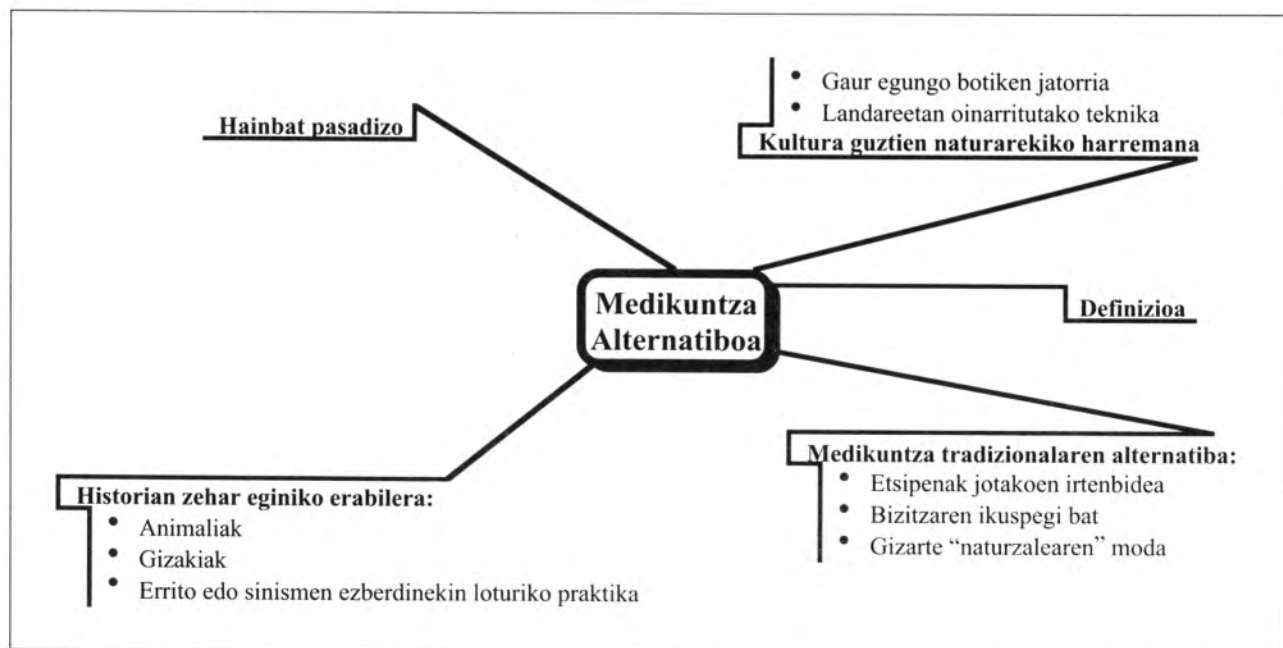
Medikuntza Alternatiboa

Hainbat pasadizo

- Gaur egungo botiken jatorria
- Landareetan oinarritutako teknika

Kultura guztien naturarekiko harremana

Definizioa

Medikuntza tradizionalaren alternatiba:
- Etsipenak jotakoen irtenbidea
- Bizitzaren ikuspegi bat
- Gizarte "naturzalearen" moda

Historian zehar eginiko erabilera:
- Animaliak
- Gizakiak
- Errito edo sinismen ezberdinekin loturiko praktika